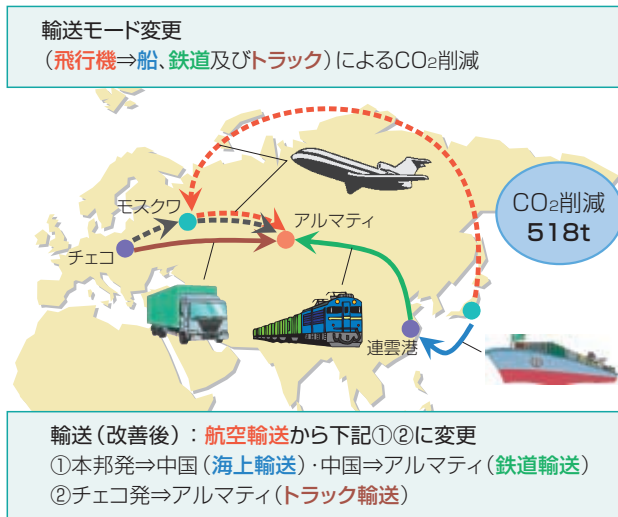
輸送モード変更
（飛行機⇒船、鉄道及びトラック）による$CO_2$削減

モスクワ
アルマティ
チェコ
連雲港

$CO_2$削減
518t

輸送（改善後）：航空輸送から下記①②に変更
①本邦発⇒中国（海上輸送）･中国⇒アルマティ（鉄道輸送）
②チェコ発⇒アルマティ（トラック輸送）